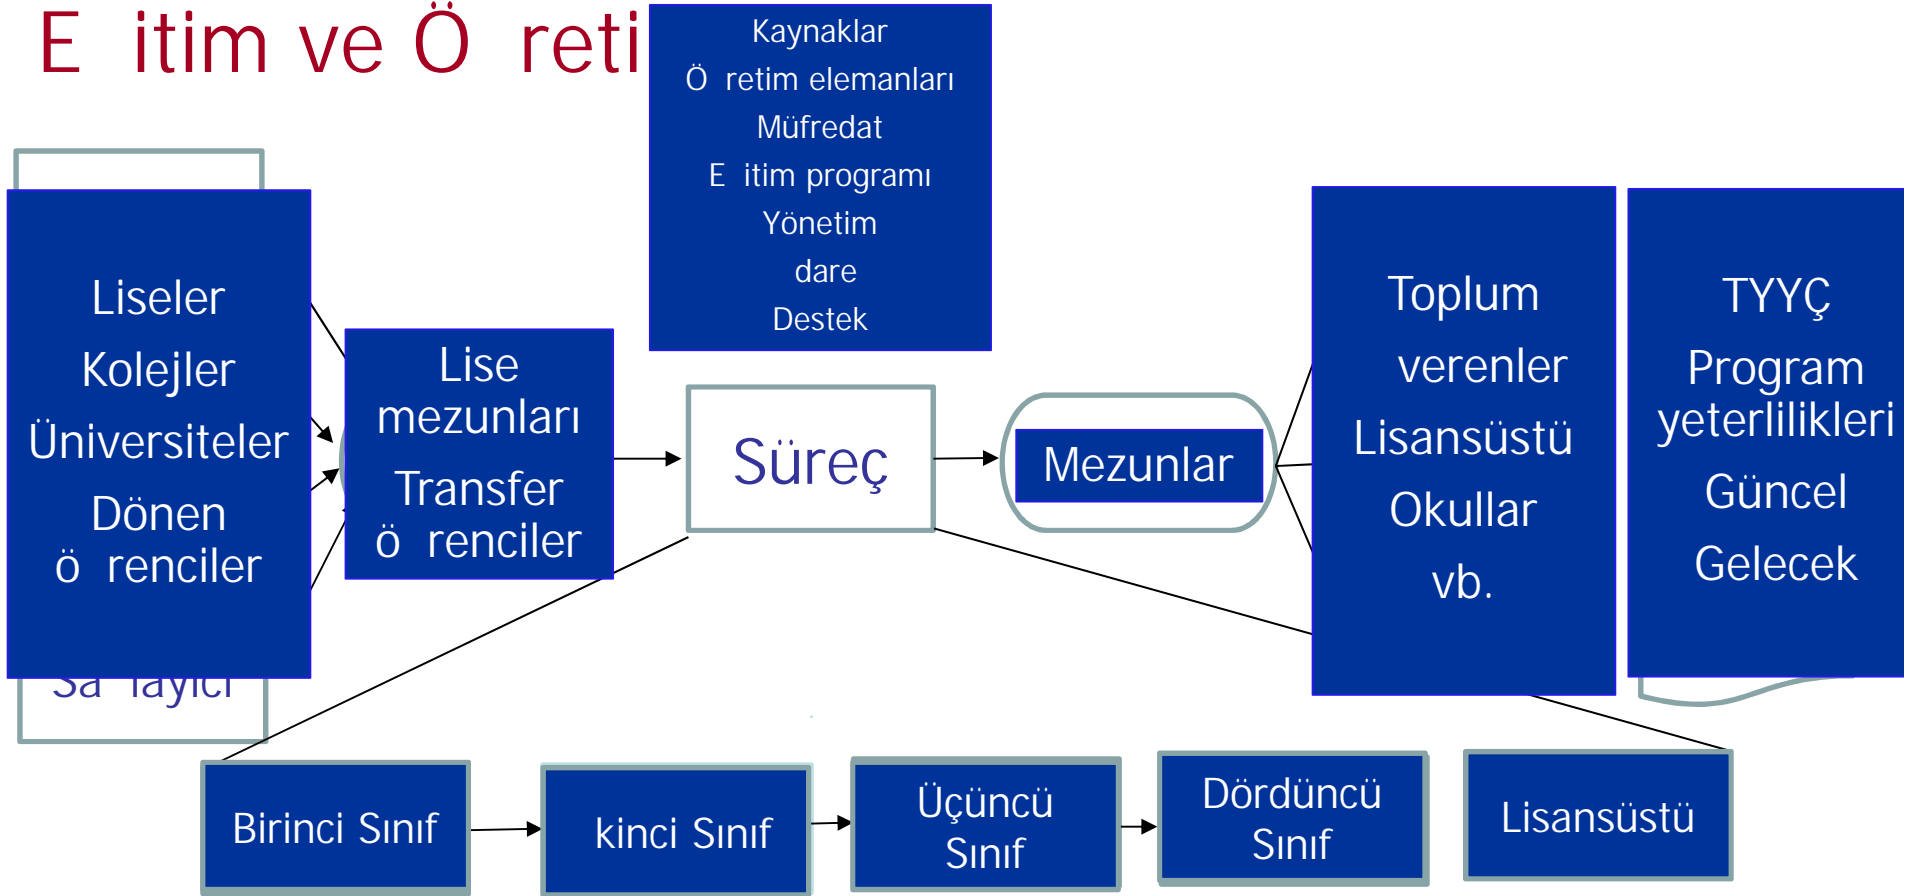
E itim ve Ö reti

Kaynaklar
Ö retim elemanları
Müfredat
E itim programı
Yönetim
dare
Destek

Liseler
Kolejler
Üniversiteler
Dönen ö renciler

Sa layıcı

Lise mezunları
Transfer ö renciler

Süreç

Mezunlar

Toplum
verenler
Lisansüstü
Okullar
vb.

TYYÇ
Program yeterlilikleri
Güncel
Gelecek

Birinci Sınıf

kinci Sınıf

Üçüncü Sınıf

Dördüncü Sınıf

Lisansüstü